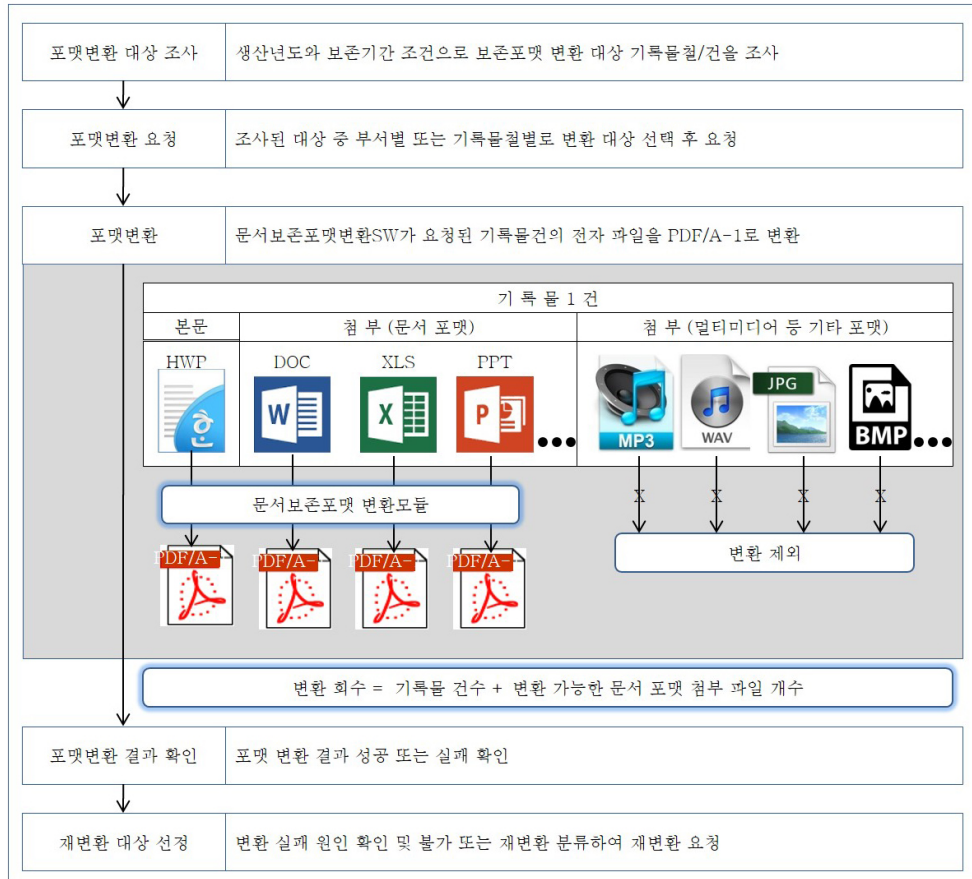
포맷변환 대상 조사 | 생산년도와 보존기간 조건으로 보존포맷 변환 대상 기록물철/건을 조사

포맷변환 요청 | 조사된 대상 중 부서별 또는 기록물철별로 변환 대상 선택 후 요청

포맷변환 | 문서보존포맷변환SW가 요청된 기록물건의 전자 파일을 PDF/A-1로 변환

기 록 물 1 건

| 본문 | 첨 부 (문서 포맷) | 첨 부 (멀티미디어 등 기타 포맷) |
|---|---|---|
| HWP | DOC XLS PPT ••• | MP3 WAV JPG BMP ••• |

문서보존포맷 변환모듈

PDF/A- PDF/A- PDF/A- PDF/A-

X X X X

변환 제외

변환 회수 = 기록물 건수 + 변환 가능한 문서 포맷 첨부 파일 개수

포맷변환 결과 확인 | 포맷 변환 결과 성공 또는 실패 확인

재변환 대상 선정 | 변환 실패 원인 확인 및 불가 또는 재변환 분류하여 재변환 요청